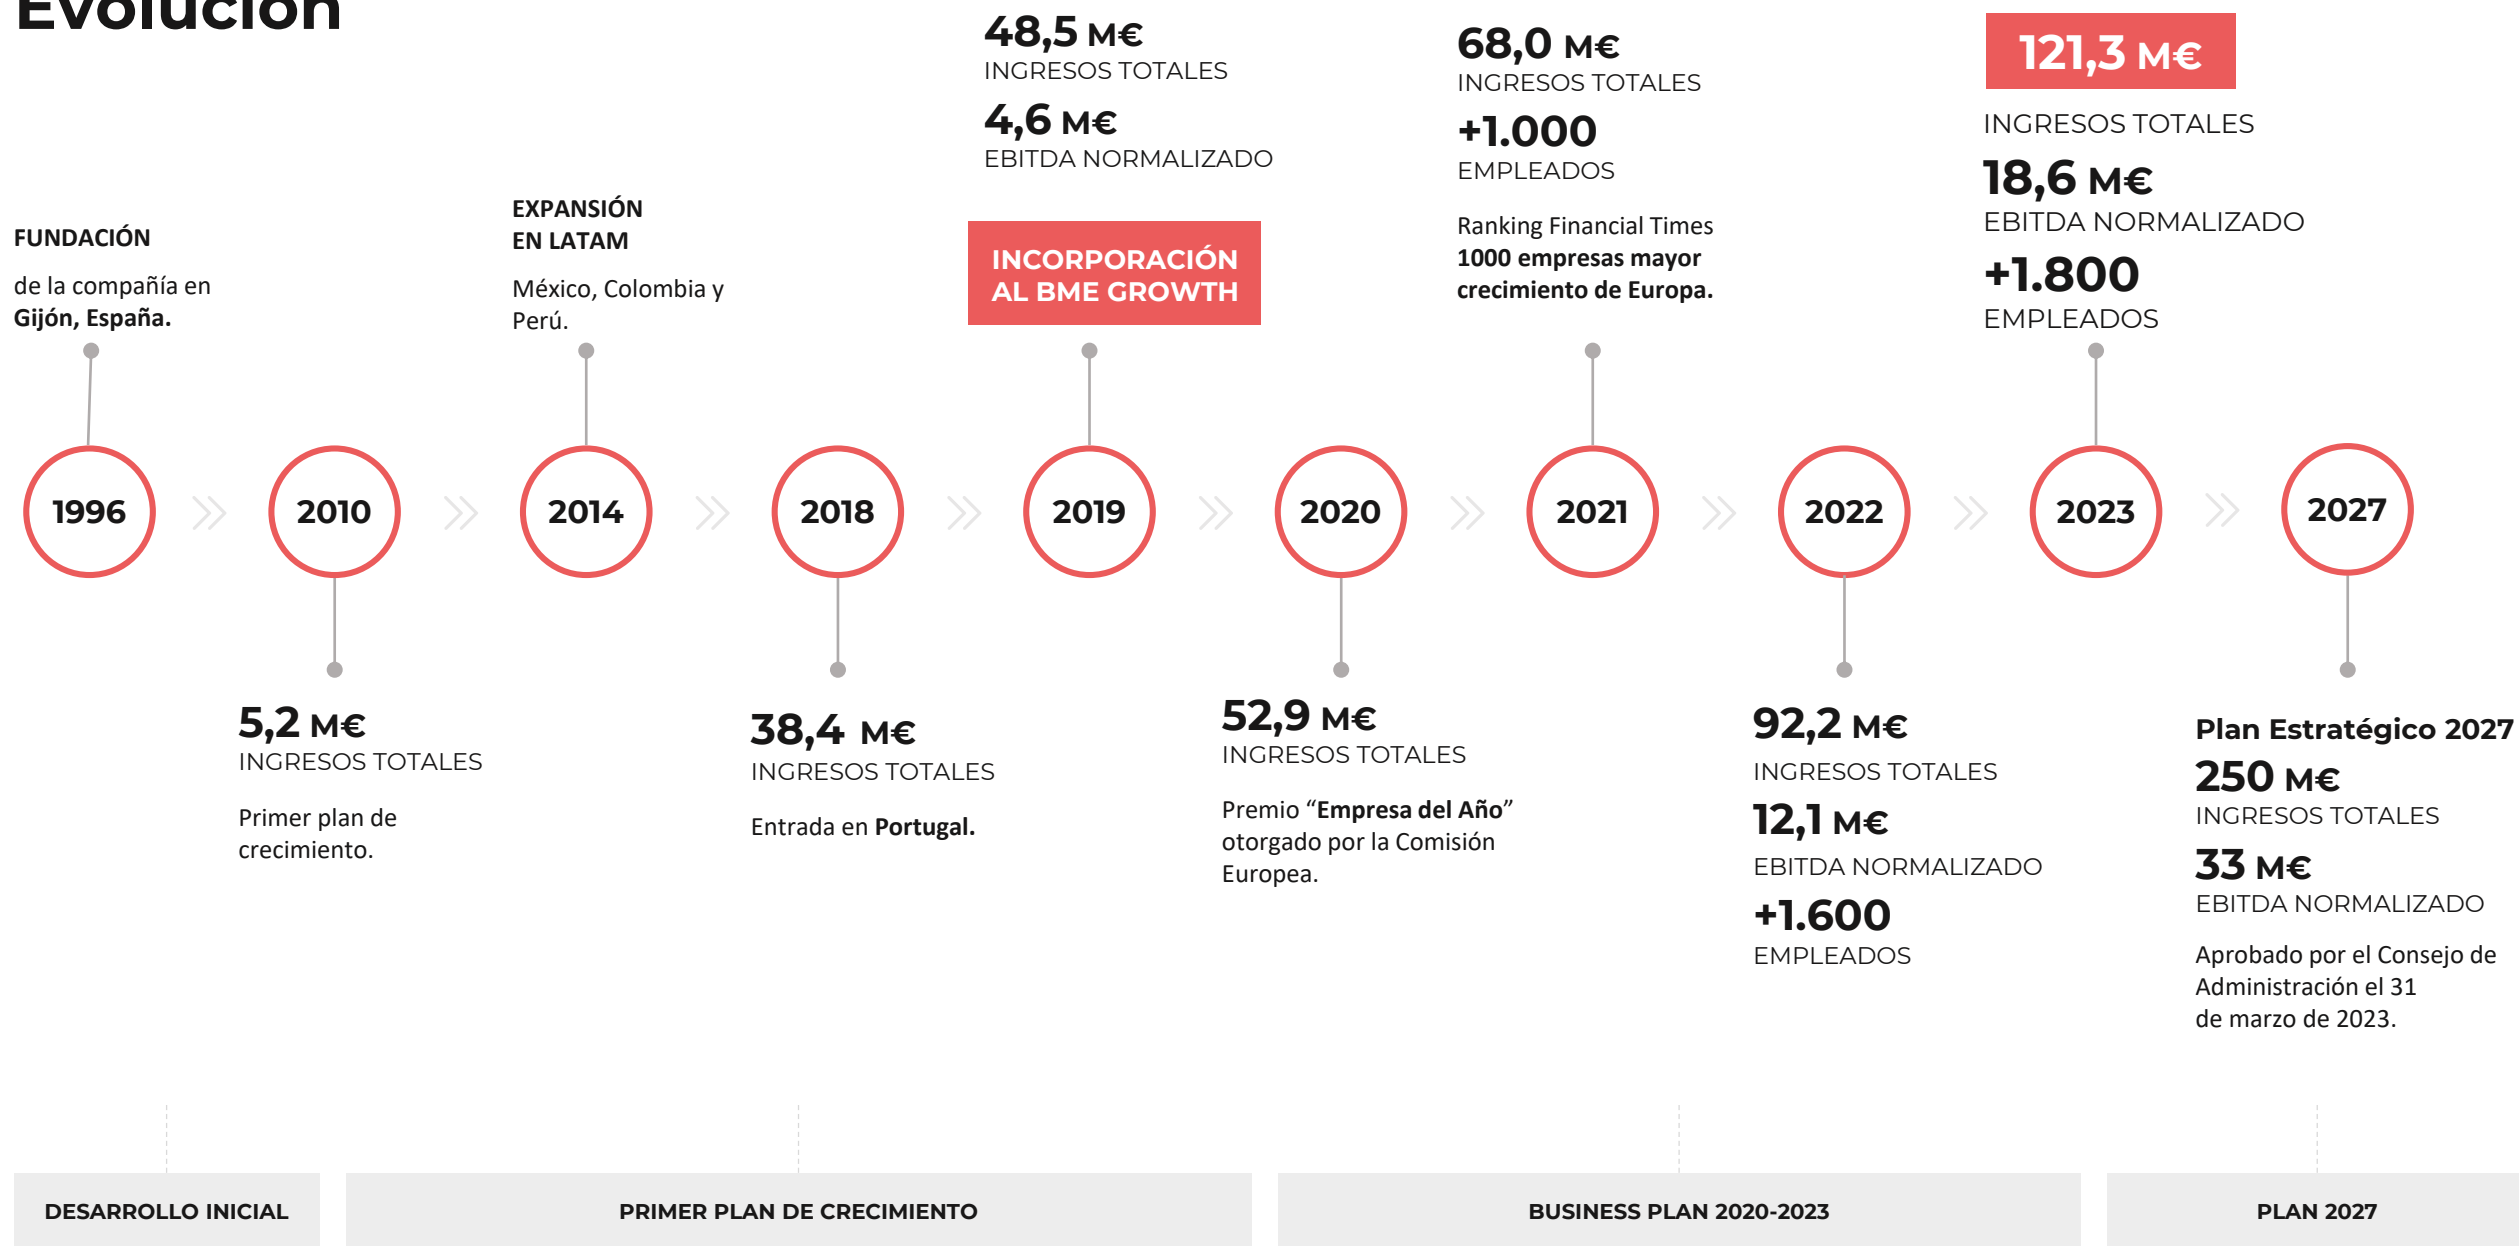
Evolución

FUNDACIÓN

de la compañía en Gijón, España.

EXPANSIÓN EN LATAM

México, Colombia y Perú.

48,5 M€
INGRESOS TOTALES

4,6 M€
EBITDA NORMALIZADO

INCORPORACIÓN AL BME GROWTH

68,0 M€
INGRESOS TOTALES

+1.000
EMPLEADOS

Ranking Financial Times 1000 empresas mayor crecimiento de Europa.

121,3 M€
INGRESOS TOTALES

18,6 M€
EBITDA NORMALIZADO

+1.800
EMPLEADOS

1996
2010
2014
2018
2019
2020
2021
2022
2023
2027

5,2 M€
INGRESOS TOTALES

Primer plan de crecimiento.

38,4 M€
INGRESOS TOTALES

Entrada en Portugal.

52,9 M€
INGRESOS TOTALES

Premio “Empresa del Año” otorgado por la Comisión Europea.

92,2 M€
INGRESOS TOTALES

12,1 M€
EBITDA NORMALIZADO

+1.600
EMPLEADOS

Plan Estratégico 2027

250 M€
INGRESOS TOTALES

33 M€
EBITDA NORMALIZADO

Aprobado por el Consejo de Administración el 31 de marzo de 2023.

DESARROLLO INICIAL

PRIMER PLAN DE CRECIMIENTO

BUSINESS PLAN 2020-2023

PLAN 2027